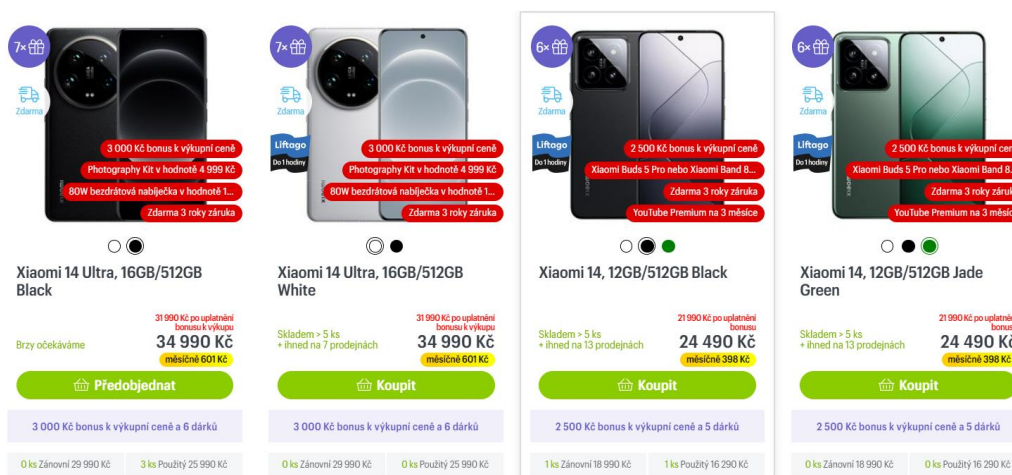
7×
Zdarma
3 000 Kč bonus k výkupní ceně
Photography Kit v hodnotě 4 999 Kč
80W bezdrátová nabíječka v hodnotě 1...
Zdarma 3 roky záruka
Xiaomi 14 Ultra, 16GB/512GB Black
31 990 Kč po uplatnění bonusu k výkupu
Brzy očekáváme
34 990 Kč
měsíčně 601 Kč
Předobjednat
3 000 Kč bonus k výkupní ceně a 6 dárků
0 ks Zánovní 29 990 Kč
3 ks Použitý 25 990 Kč

7×
Zdarma
Liftago
Do 1 hodiny
3 000 Kč bonus k výkupní ceně
Photography Kit v hodnotě 4 999 Kč
80W bezdrátová nabíječka v hodnotě 1...
Zdarma 3 roky záruka
Xiaomi 14 Ultra, 16GB/512GB White
31 990 Kč po uplatnění bonusu k výkupu
Skladem > 5 ks
+ ihned na 7 prodejnách
34 990 Kč
měsíčně 601 Kč
Koupit
3 000 Kč bonus k výkupní ceně a 6 dárků
0 ks Zánovní 29 990 Kč
0 ks Použitý 25 990 Kč

6×
Zdarma
Liftago
Do 1 hodiny
2 500 Kč bonus k výkupní ceně
Xiaomi Buds 5 Pro nebo Xiaomi Band 8...
Zdarma 3 roky záruka
YouTube Premium na 3 měsíce
Xiaomi 14, 12GB/512GB Black
21 990 Kč po uplatnění bonusu
Skladem > 5 ks
+ ihned na 13 prodejnách
24 490 Kč
měsíčně 398 Kč
Koupit
2 500 Kč bonus k výkupní ceně a 5 dárků
1 ks Zánovní 18 990 Kč
1 ks Použitý 16 290 Kč

6×
Zdarma
Liftago
Do 1 hodiny
2 500 Kč bonus k výkupní ceně
Xiaomi Buds 5 Pro nebo Xiaomi Band 8...
Zdarma 3 roky záruka
YouTube Premium na 3 měsíce
Xiaomi 14, 12GB/512GB Jade Green
21 990 Kč po uplatnění bonusu
Skladem > 5 ks
+ ihned na 13 prodejnách
24 490 Kč
měsíčně 398 Kč
Koupit
2 500 Kč bonus k výkupní ceně a 5 dárků
0 ks Zánovní 18 990 Kč
0 ks Použitý 16 290 Kč